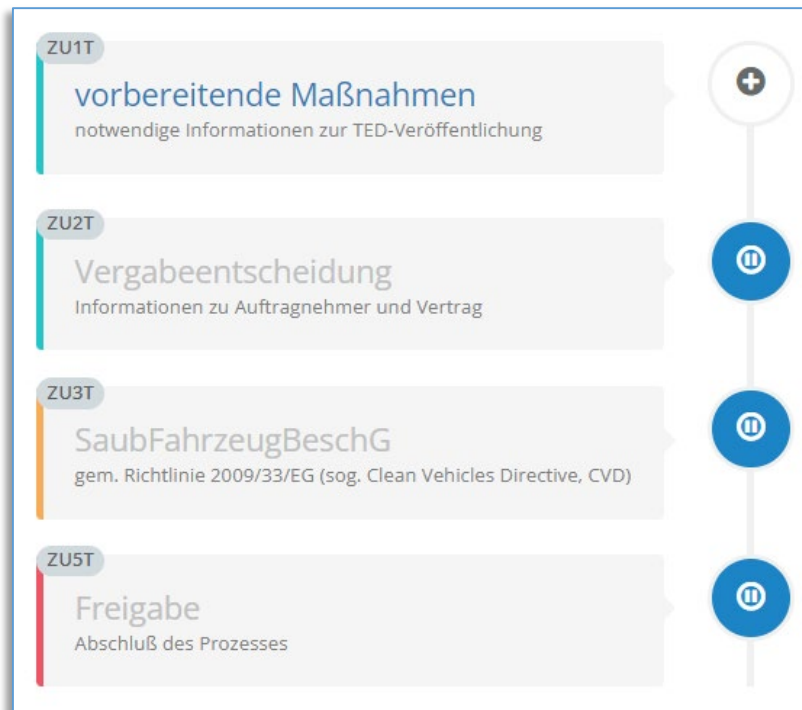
ZU1T
vorbereitende Maßnahmen
notwendige Informationen zur TED-Veröffentlichung

ZU2T
Vergabeentscheidung
Informationen zu Auftragnehmer und Vertrag

ZU3T
SaubFahrzeugBeschG
gem. Richtlinie 2009/33/EG (sog. Clean Vehicles Directive, CVD)

ZU5T
Freigabe
Abschluß des Prozesses